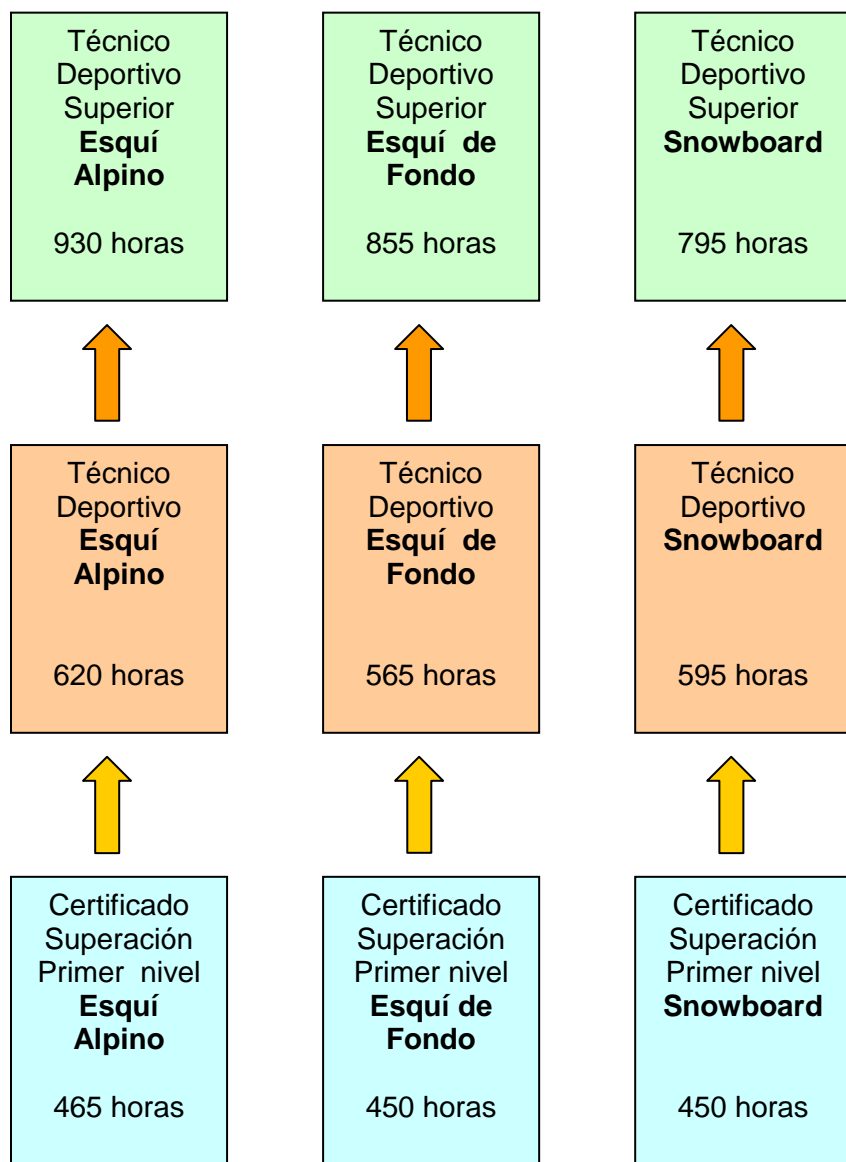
Técnico Deportivo Superior **Esquí Alpino**

930 horas

Técnico Deportivo Superior **Esquí de Fondo**

855 horas

Técnico Deportivo Superior **Snowboard**

795 horas

Técnico Deportivo **Esquí Alpino**

620 horas

Técnico Deportivo **Esquí de Fondo**

565 horas

Técnico Deportivo **Snowboard**

595 horas

Certificado Superación Primer nivel **Esquí Alpino**

465 horas

Certificado Superación Primer nivel **Esquí de Fondo**

450 horas

Certificado Superación Primer nivel **Snowboard**

450 horas